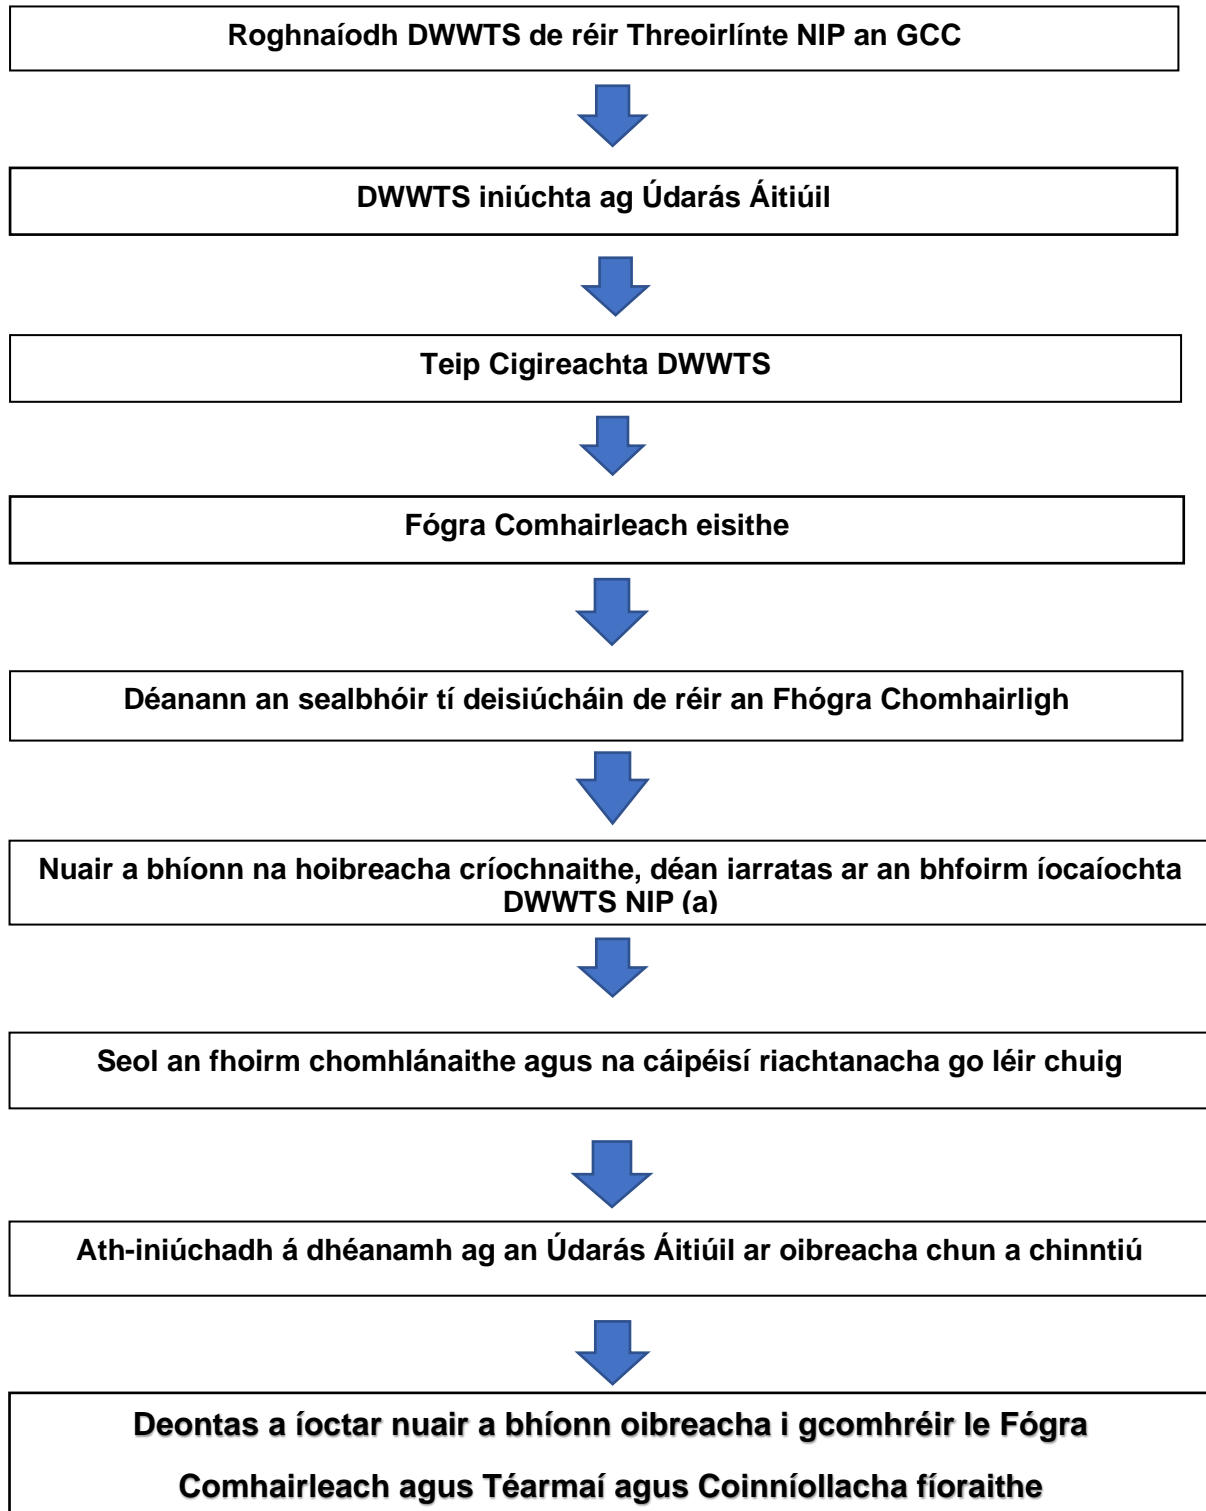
Roghnaíodh DWWTS de réir Threoirlínte NIP an GCC

DWWTS iniúchta ag Údarás Áitiúil

Teip Cigireachta DWWTS

Fógra Comhairleach eisithe

Déanann an sealbhóir tí deisiúcháin de réir an Fhógra Chomhairligh

Nuair a bhíonn na hoibreacha críochnaithe, déan iarratas ar an bhfoirm íocaíochta DWWTS NIP (a)

Seol an fhoirm chomhlánaithe agus na cáipéisí riachtanacha go léir chuig

Ath-iniúchadh á dhéanamh ag an Údarás Áitiúil ar oibreacha chun a chinntiú

Deontas a íoctar nuair a bhíonn oibreacha i gcomhréir le Fógra Comhairleach agus Téarmaí agus Coinníollacha fíoraithe